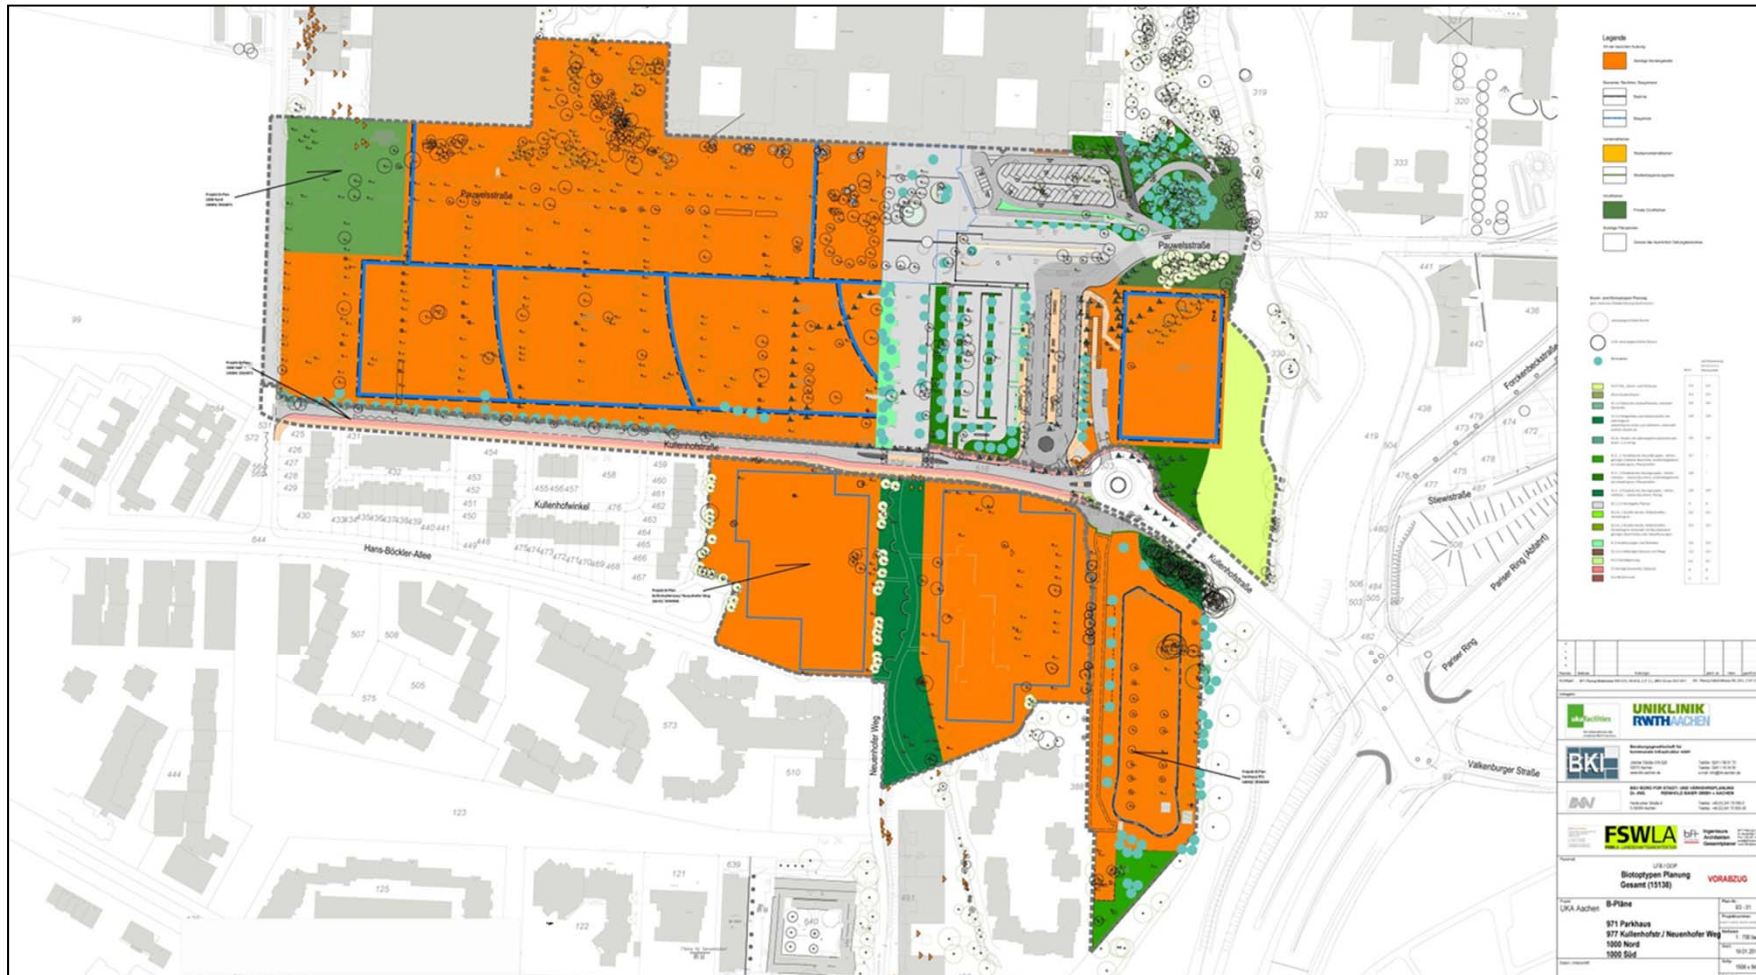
Legende

Pauwelsstraße

Pauwelsstraße

319

320

333

332

441

436

442

330

Forckenbeckstraße

438

473

472

419

475

476

477

478

Stiewistraße

Pariser Ring (Abfahrt)

Pariser Ring

Valkenburger Straße

Kullenhofstraße

Kullenhofstraße

99

572

573

425

431

426

427

428

429

430

452

453

454

455456457

458

459

460

461

462

463

464

465

466

467

Kullenhofwinkel

Hans-Böckler-Allee

644

507

508

505

575

573

510

444

123

125

121

122

639

640

491

Neuenhofer Weg

506

503

484

482

UNIKLINIK RWTHAACHEN

BKI

FSWLA

VORABZUG

Biotoptypen Planung Gesamt (15138)

UKA Aachen

B-Pläne

971 Parkhaus

977 Kullenhofstr./ Neuenhofer Weg

1000 Nord

1000 Süd